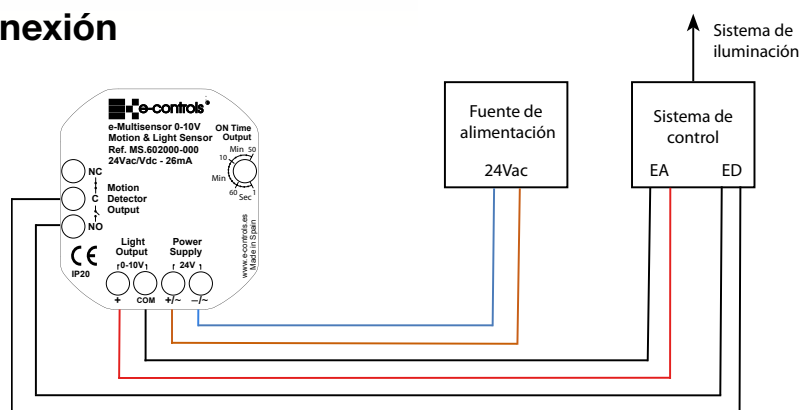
nexión

Sistema de iluminación

e-controls

e-Multisensor 0-10V
Motion & Light Sensor
Ref. MS.602000-000
24Vac/Vdc - 26mA

ON Time Output
Min 50
10
Min
60
1
Sec

NC
C
NO

Motion Detector Output

CE
IP20

Light Output
0-10V
+
COM

Power Supply
24V
+/~
−/~

www.e-controls.es
Made in Spain

Fuente de alimentación
24Vac

Sistema de control
EA
ED